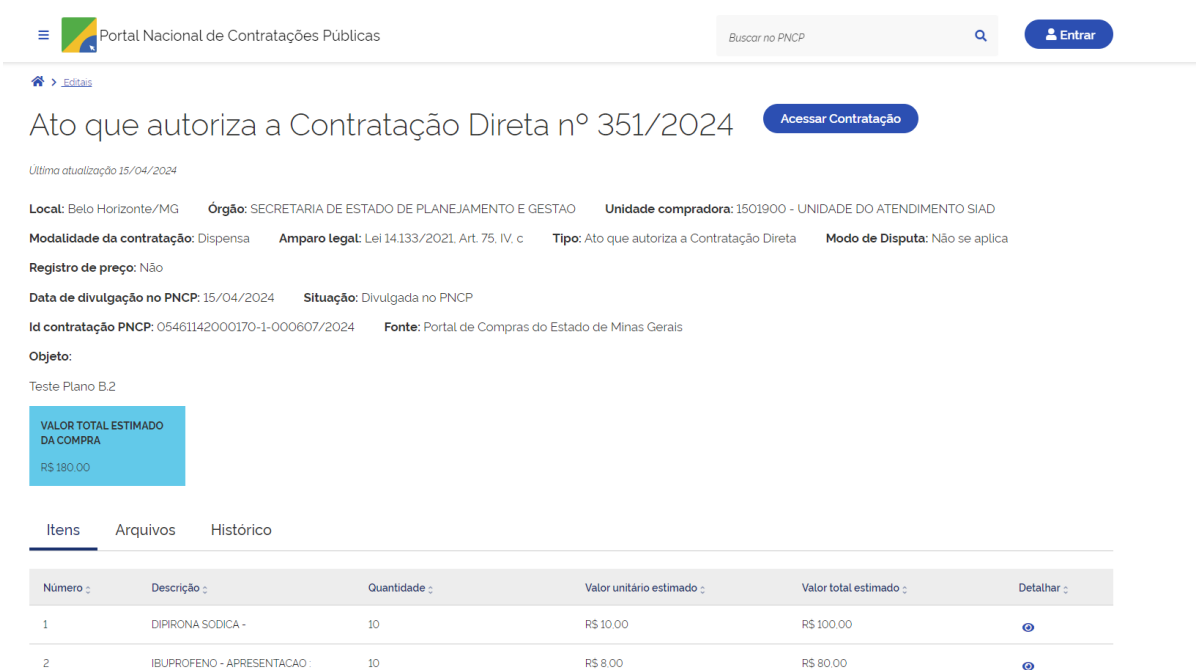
Portal Nacional de Contratações Públicas

Buscar no PNCP

Entrar

Editais

Ato que autoriza a Contratação Direta nº 351/2024

Acessar Contratação

Última atualização 15/04/2024

Local: Belo Horizonte/MG Órgão: SECRETARIA DE ESTADO DE PLANEJAMENTO E GESTAO Unidade compradora: 1501900 - UNIDADE DO ATENDIMENTO SIAD

Modalidade da contratação: Dispensa Amparo legal: Lei 14.133/2021, Art. 75, IV, c Tipo: Ato que autoriza a Contratação Direta Modo de Disputa: Não se aplica

Registro de preço: Não

Data de divulgação no PNCP: 15/04/2024 Situação: Divulgada no PNCP

Id contratação PNCP: 05461142000170-1-000607/2024 Fonte: Portal de Compras do Estado de Minas Gerais

Objeto:

Teste Plano B.2

VALOR TOTAL ESTIMADO DA COMPRA

R$ 180,00

Itens Arquivos Histórico

| Número | Descrição | Quantidade | Valor unitário estimado | Valor total estimado | Detalhar |
|---|---|---|---|---|---|
| 1 | DIPIRONA SODICA - | 10 | R$ 10,00 | R$ 100,00 | |
| 2 | IBUPROFENO - APRESENTACAO : | 10 | R$ 8,00 | R$ 80,00 | |